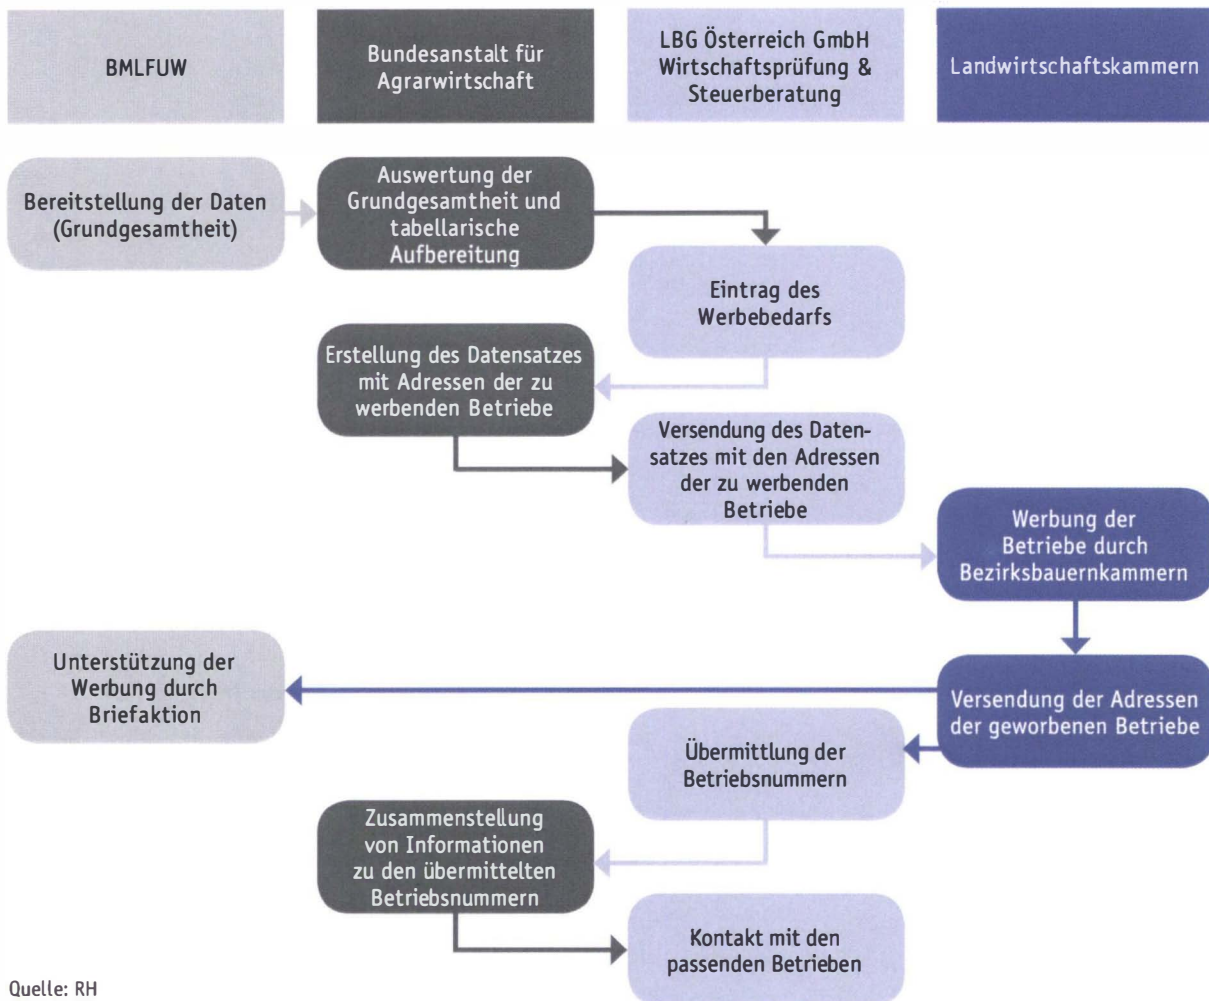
BMLFUW

Bundesanstalt für Agrarwirtschaft

LBG Österreich GmbH Wirtschaftsprüfung & Steuerberatung

Landwirtschaftskammern

Bereitstellung der Daten (Grundgesamtheit)

Auswertung der Grundgesamtheit und tabellarische Aufbereitung

Eintrag des Werbebedarfs

Erstellung des Datensatzes mit Adressen der zu werbenden Betriebe

Versendung des Datensatzes mit den Adressen der zu werbenden Betriebe

Werbung der Betriebe durch Bezirksbauernkammern

Unterstützung der Werbung durch Briefaktion

Versendung der Adressen der geworbenen Betriebe

Übermittlung der Betriebsnummern

Zusammenstellung von Informationen zu den übermittelten Betriebsnummern

Kontakt mit den passenden Betrieben

Quelle: RH